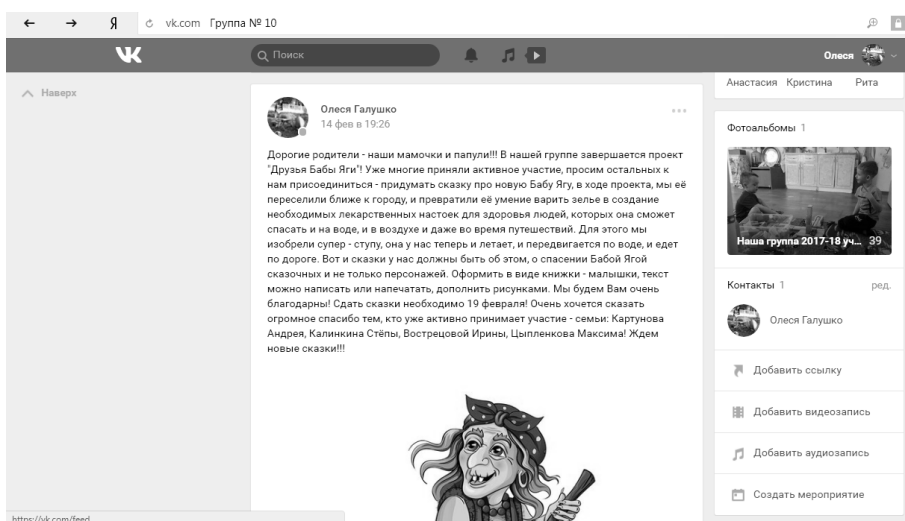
← → Я vk.com Группа № 10

Поиск

Олеся

Наверх

Олеся Галушко
14 фев в 19:26

Дорогие родители - наши мамочки и папули!!! В нашей группе завершается проект "Друзья Бабы Яги"! Уже многие приняли активное участие, просим остальных к нам присоединиться - придумать сказку про новую Бабу Ягу, в ходе проекта, мы её переселили ближе к городу, и превратили её умение варить зелье в создание необходимых лекарственных настоек для здоровья людей, которых она сможет спасать и на воде, и в воздухе и даже во время путешествий. Для этого мы изобрели супер - ступу, она у нас теперь и летает, и передвигается по воде, и едет по дороге. Вот и сказки у нас должны быть об этом, о спасении Бабой Ягой сказочных и не только персонажей. Оформить в виде книжки - малышки, текст можно написать или напечатать, дополнить рисунками. Мы будем Вам очень благодарны! Сдать сказки необходимо 19 февраля! Очень хочется сказать огромное спасибо тем, кто уже активно принимает участие - семьи: Картунова Андрея, Калинкина Стёпы, Вострецовой Ирины, Цыпленкова Максима! Ждем новые сказки!!!

Анастасия Кристина Рита

Фотоальбомы 1

Наша группа 2017-18 уч... 39

Контакты 1 ред.

Олеся Галушко

Добавить ссылку

Добавить видеозапись

Добавить аудиозапись

Создать мероприятие

https://vk.com/feed